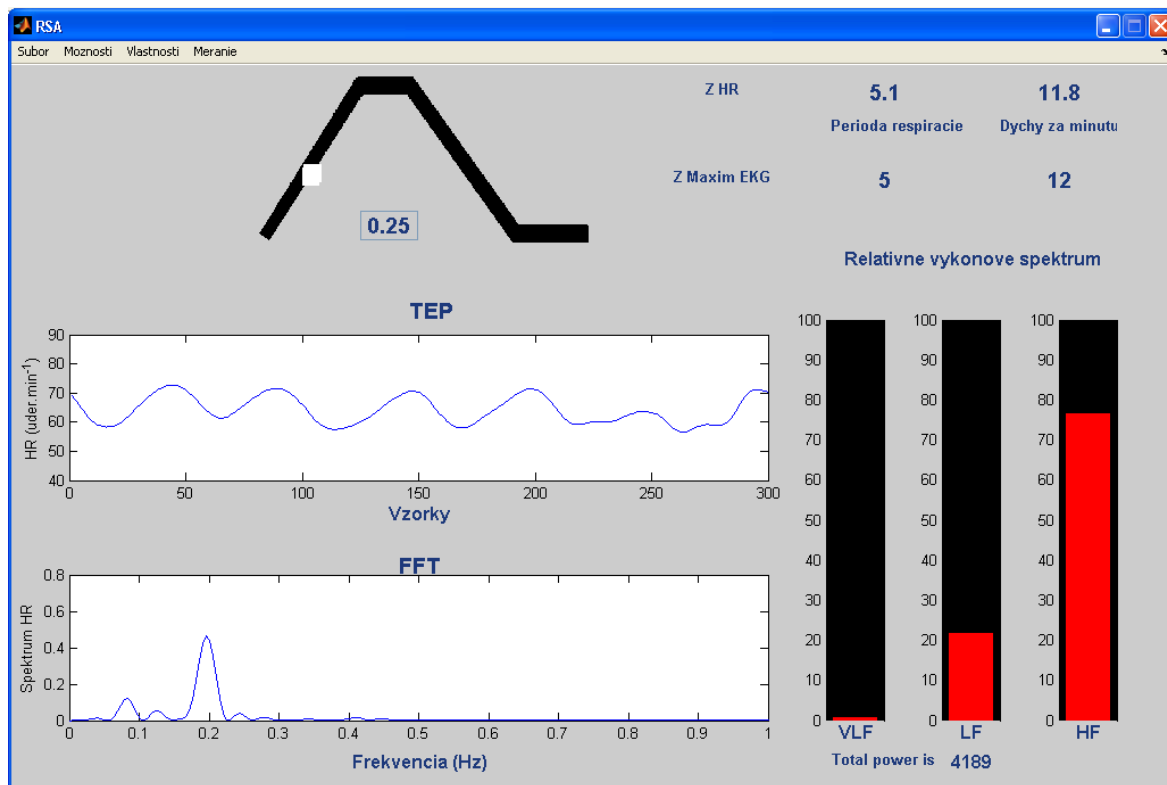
RSA

Subor Moznosti Vlastnosti Meranie

0.25

Z HR 5.1 11.8

Perioda respiracie Dychy za minutu

Z Maxim EKG 5 12

Relativne vykonove spektrum

TEP

HR (uder.min$^{-1}$)

90
80
70
60
50
40

0 50 100 150 200 250 300

Vzorky

FFT

Spektrum HR

0.8
0.6
0.4
0.2
0

0 0.1 0.2 0.3 0.4 0.5 0.6 0.7 0.8 0.9 1

Frekvencia (Hz)

100 90 80 70 60 50 40 30 20 10 0

VLF

100 90 80 70 60 50 40 30 20 10 0

LF

100 90 80 70 60 50 40 30 20 10 0

HF

Total power is 4189